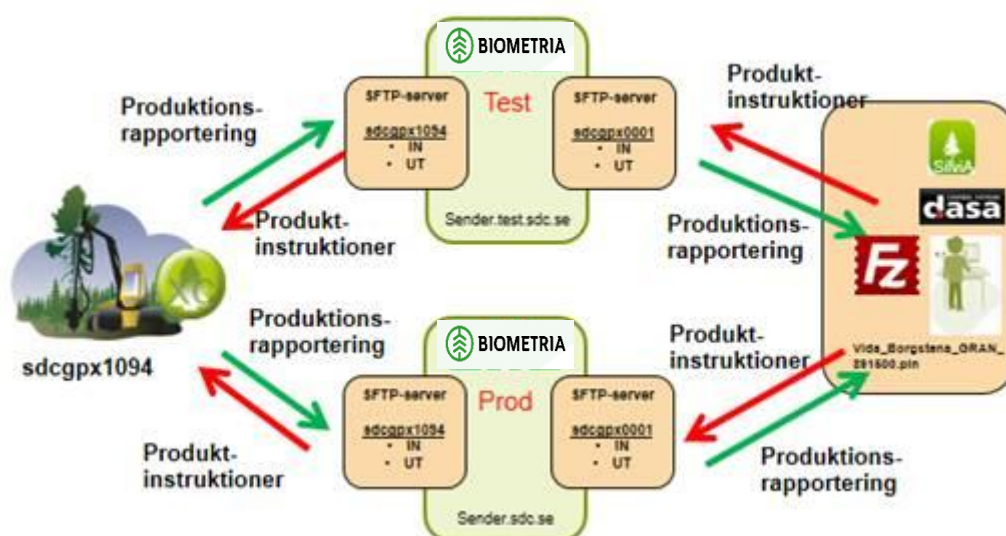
BIOMETRIA

Produktionsrapportering

SFTP-server
sdcgpx1094
• IN
• UT

Test

SFTP-server
sdcgpx0001
• IN
• UT

Sender.test.sdc.se

Produktinstruktioner

Produktinstruktioner

Produktionsrapportering

SilviA

dasa

Fz

Vida_Borgstena_GRAN_891500.pin

sdcgpx1094

Produktionsrapportering

BIOMETRIA

SFTP-server
sdcgpx1094
• IN
• UT

Prod

SFTP-server
sdcgpx0001
• IN
• UT

Sender.sdc.se

Produktinstruktioner

Produktinstruktioner

Produktionsrapportering